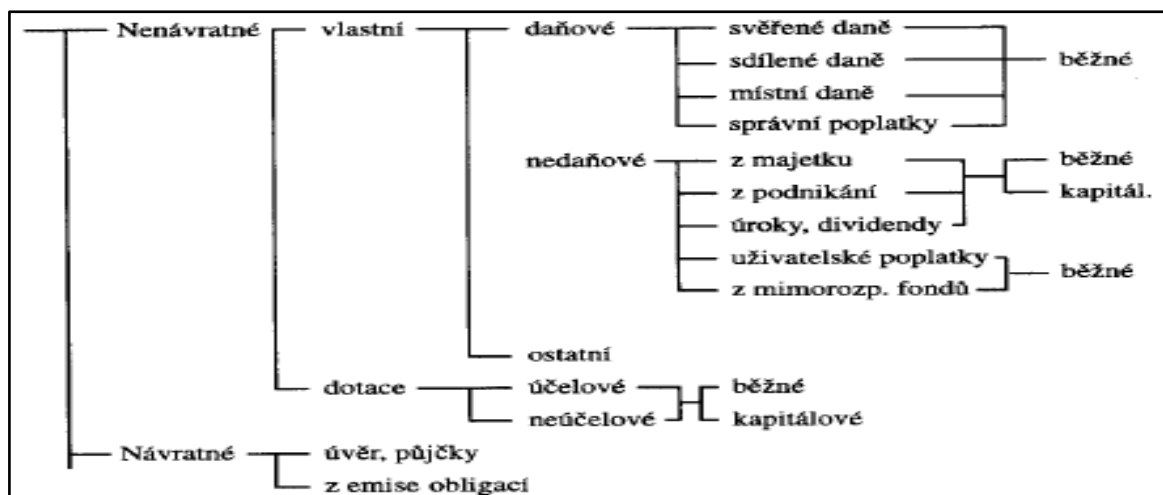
Nenávratné
vlastní
daňové
svěřené daně
sdílené daně
místní daně
správní poplatky
běžné
nedaňové
z majetku
z podnikání
úroky, dividendy
běžné
kapitál.
uživatelské poplatky
z mimorozp. fondů
běžné
ostatní
dotace
účelové
neúčelové
běžné
kapitálové
Návratné
úvěr, půjčky
z emise obligací